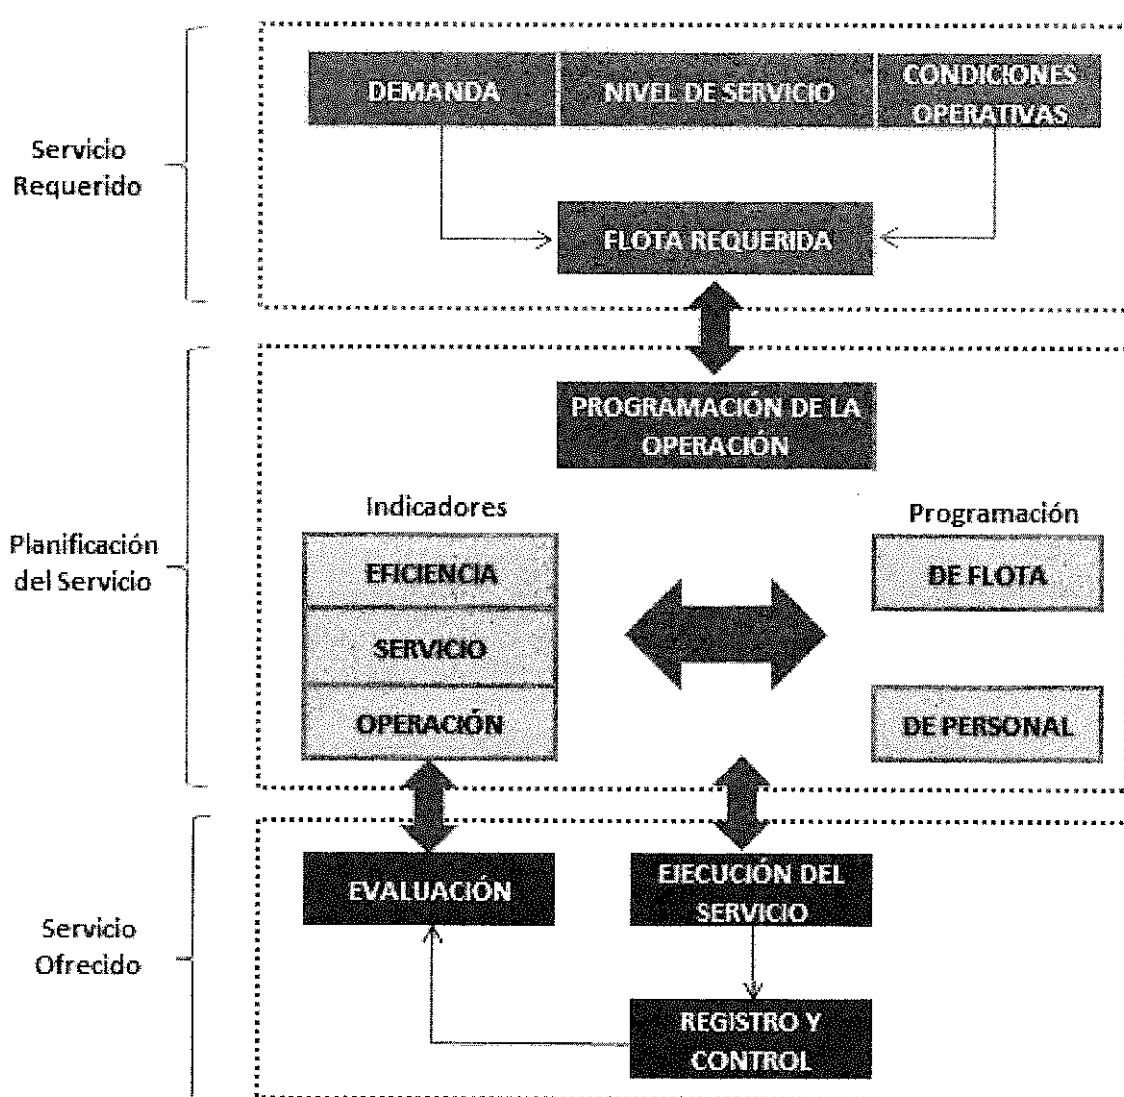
Servicio Requerido

DEMANDA

NIVEL DE SERVICIO

CONDICIONES OPERATIVAS

FLOTA REQUERIDA

Planificación del Servicio

PROGRAMACIÓN DE LA OPERACIÓN

Indicadores

EFICIENCIA

SERVICIO

OPERACIÓN

Programación

DE FLOTA

DE PERSONAL

Servicio Ofrecido

EVALUACIÓN

EJECUCIÓN DEL SERVICIO

REGISTRO Y CONTROL